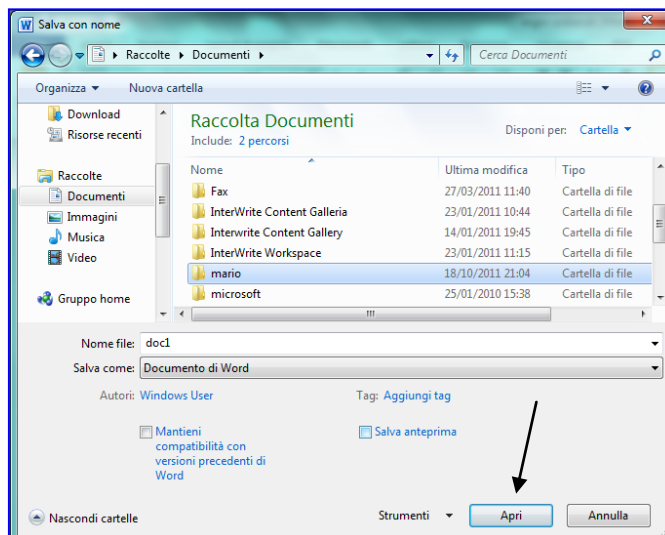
Salva con nome

Raccolte ▸ Documenti ▸

Cerca Documenti

Organizza ▾ Nuova cartella

Download
Risorse recenti

Raccolte
Documenti
Immagini
Musica
Video

Gruppo home

Raccolta Documenti
Include: 2 percorsi

Disponi per: Cartella ▾

| Nome | Ultima modifica | Tipo |
|---|---|---|
| Fax | 27/03/2011 11:40 | Cartella di file |
| InterWrite Content Galleria | 23/01/2011 10:44 | Cartella di file |
| Interwrite Content Gallery | 14/01/2011 19:45 | Cartella di file |
| InterWrite Workspace | 23/01/2011 11:15 | Cartella di file |
| mario | 18/10/2011 21:04 | Cartella di file |
| microsoft | 25/01/2010 15:38 | Cartella di file |

Nome file: doc1

Salva come: Documento di Word

Autori: Windows User

Tag: Aggiungi tag

Mantieni compatibilità con versioni precedenti di Word

Salva anteprima

Nascondi cartelle

Strumenti ▾

Apri

Annulla